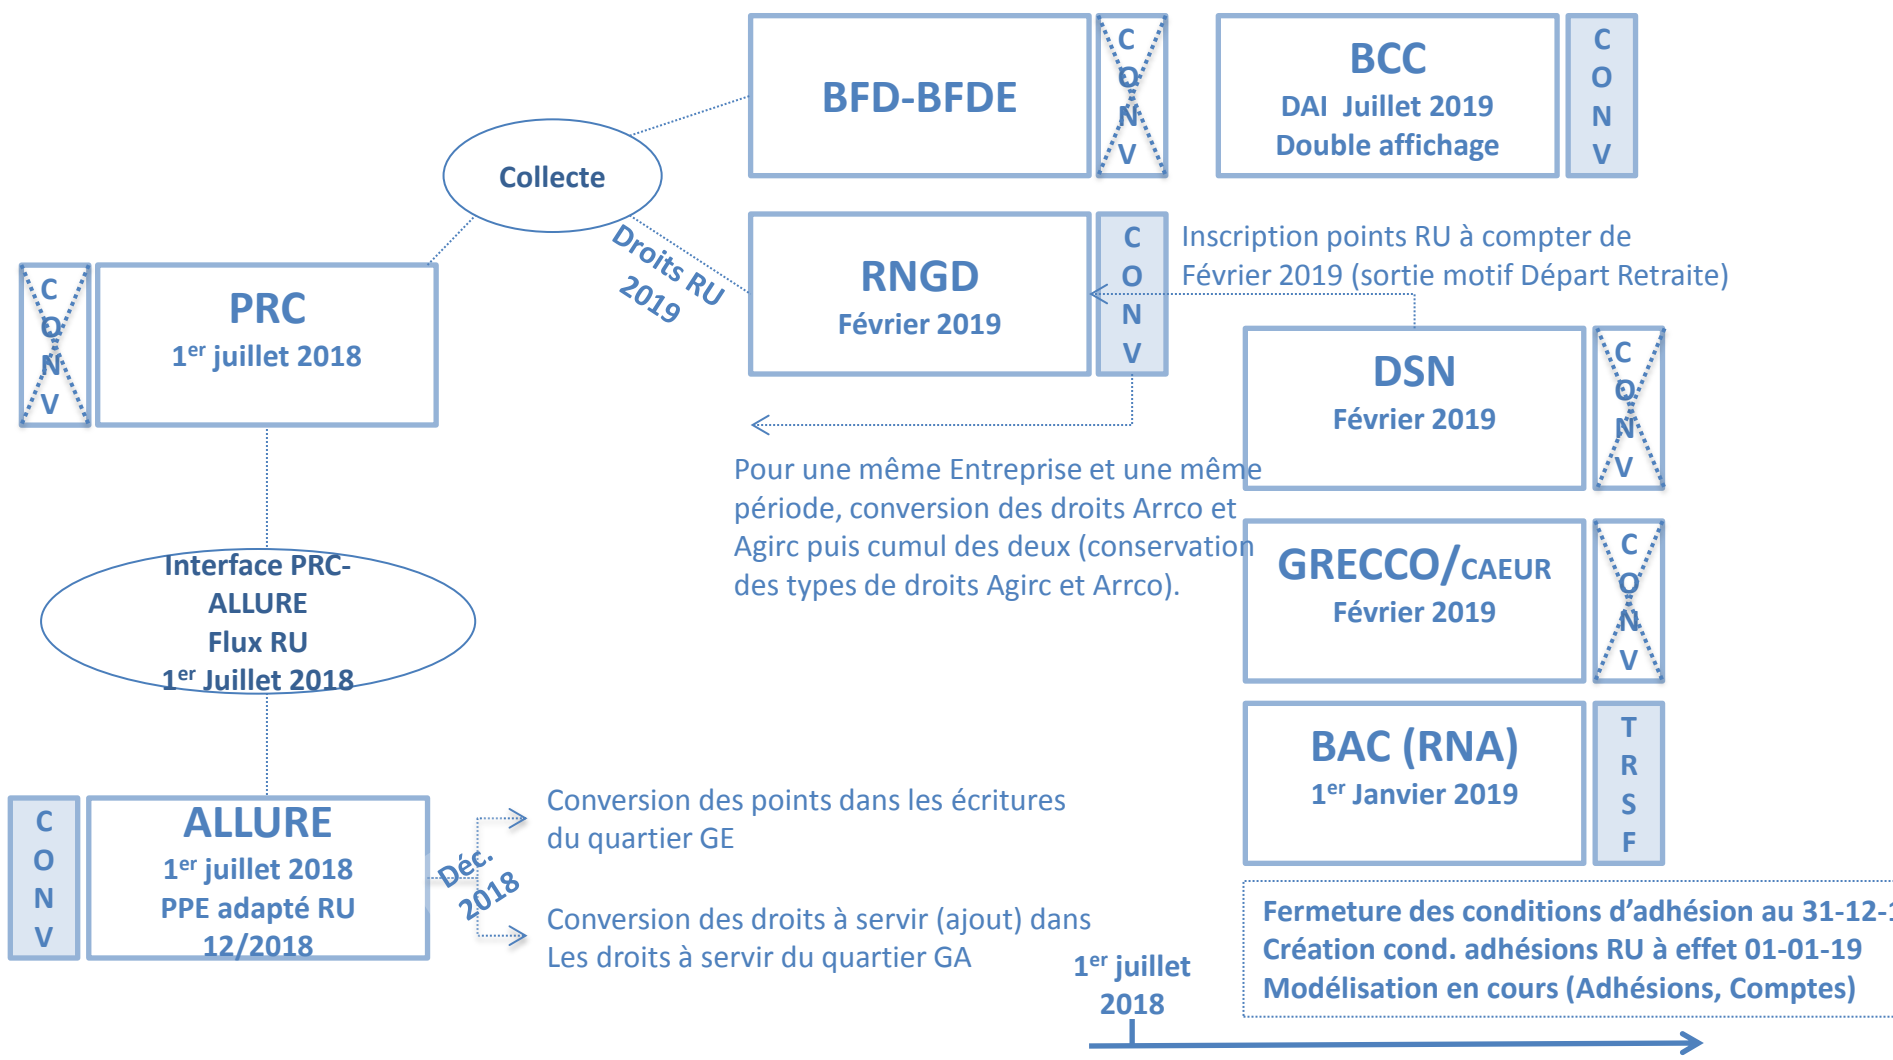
BFD-BFDE

C O N V

BCC
DAI Juillet 2019
Double affichage

C O N V

Collecte

Droits RU 2019

RNGD
Février 2019

C O N V

Inscription points RU à compter de Février 2019 (sortie motif Départ Retraite)

C O N V

PRC
1$^{er}$ juillet 2018

DSN
Février 2019

C O N V

Pour une même Entreprise et une même période, conversion des droits Arrco et Agirc puis cumul des deux (conservation des types de droits Agirc et Arrco).

Interface PRC-ALLURE
Flux RU
1$^{er}$ Juillet 2018

GRECCO/CAEUR
Février 2019

C O N V

BAC (RNA)
1$^{er}$ Janvier 2019

T R S F

C O N V

ALLURE
1$^{er}$ juillet 2018
PPE adapté RU
12/2018

Déc. 2018

Conversion des points dans les écritures du quartier GE

Conversion des droits à servir (ajout) dans Les droits à servir du quartier GA

1$^{er}$ juillet 2018

Fermeture des conditions d'adhésion au 31-12-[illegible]
Création cond. adhésions RU à effet 01-01-19
Modélisation en cours (Adhésions, Comptes)